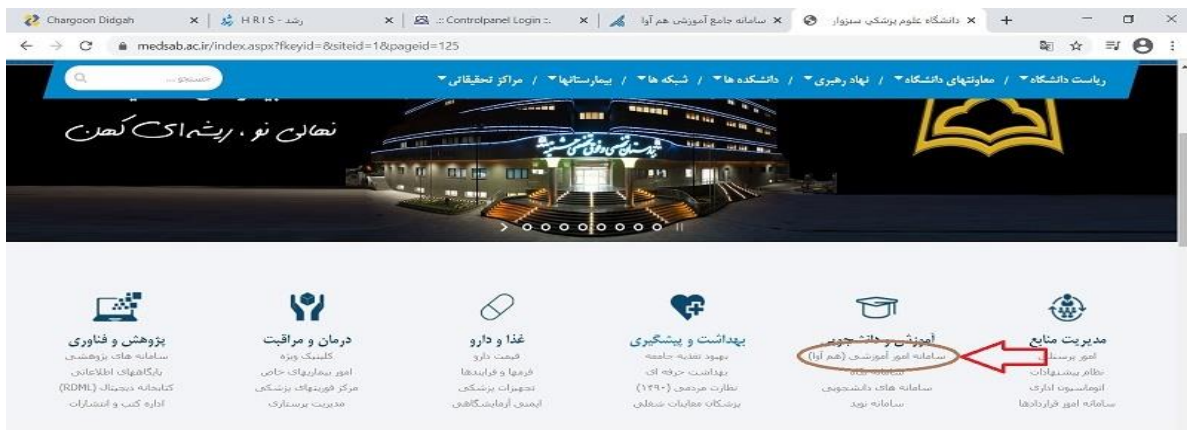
Chargoon Didgah | رشد - HRIS | :: Controlpanel Login :. | سامانه جامع آموزشی هم آوا | دانشگاه علوم پزشکی سبزوار

medsab.ac.ir/index.aspx?fkeyid=&siteid=1&pageid=125

جستجو ...

ریاست دانشگاه / معاونتهای دانشگاه / نهاد رهبری / دانشکده ها / شبکه ها / بیمارستانها / مراکز تحقیقاتی

نهالی نو، ریشه ای کهن

مدیریت منابع
امور پرسنلی
نظام پیشنهادات
اتوماسیون اداری
سامانه امور قراردادها

آموزشی و دانشجویی
سامانه امور آموزشی (هم آوا)
سامانه نگاه
سامانه های دانشجویی
سامانه نوید

بهداشت و پیشگیری
بهبود تغذیه جامعه
بهداشت حرفه ای
نظارت مردمی (۱۹۰)
پزشکان معاینات شغلی

غذا و دارو
قیمت دارو
فرمها و فرایندها
تجهیزات پزشکی
ایمنی آزمایشگاهی

درمان و مراقبت
کلینیک ویژه
امور بیماریهای خاص
مرکز فوریتهای پزشکی
مدیریت پرستاری

پژوهش و فناوری
سامانه های پژوهشی
پایگاههای اطلاعاتی
کتابخانه دیجیتال (RDML)
اداره کتب و انتشارات